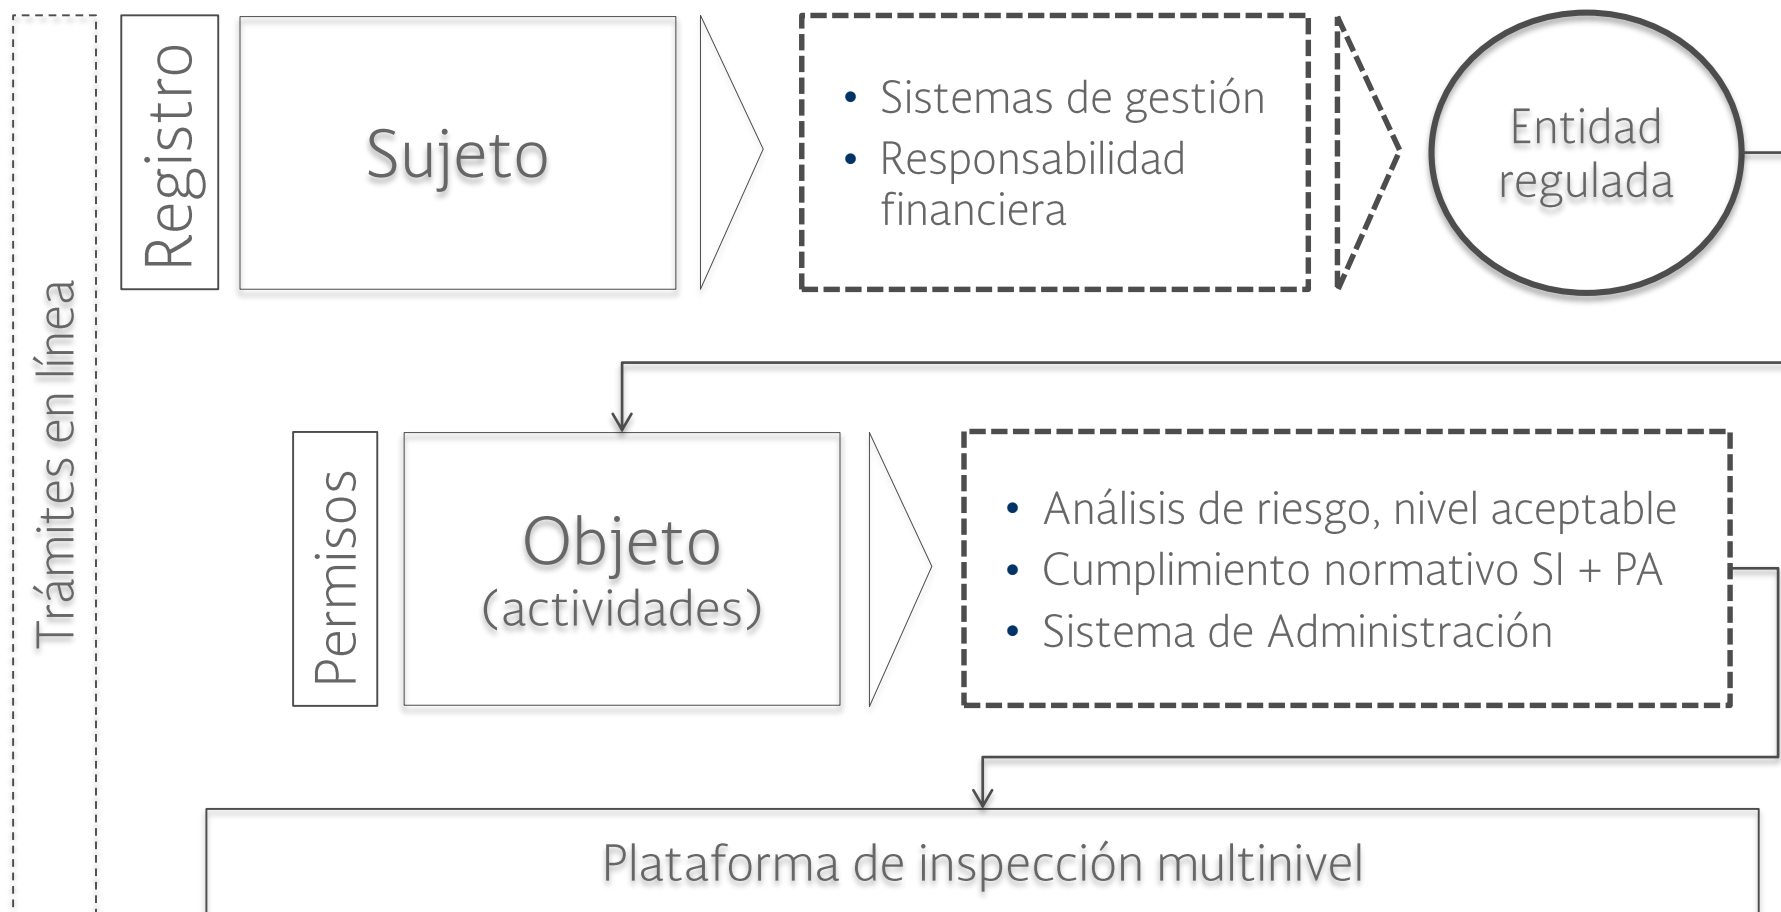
Trámites en línea

Registro

Sujeto

• Sistemas de gestión
• Responsabilidad financiera

Entidad regulada

Permisos

Objeto
(actividades)

• Análisis de riesgo, nivel aceptable
• Cumplimiento normativo SI + PA
• Sistema de Administración

Plataforma de inspección multinivel